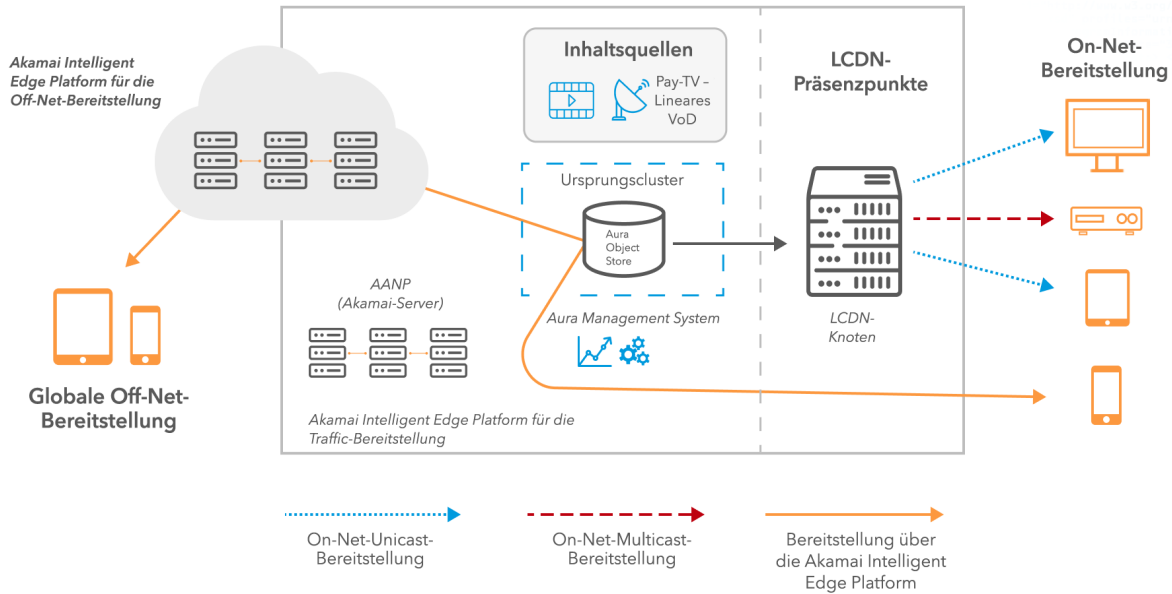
Akamai Intelligent Edge Platform für die Off-Net-Bereitstellung

Globale Off-Net-Bereitstellung

Inhaltsquellen

Pay-TV – Lineares VoD

Ursprungscluster

Aura Object Store

AANP (Akamai-Server)

Aura Management System

Akamai Intelligent Edge Platform für die Traffic-Bereitstellung

LCDN-Präsenzpunkte

LCDN-Knoten

On-Net-Bereitstellung

On-Net-Unicast-Bereitstellung

On-Net-Multicast-Bereitstellung

Bereitstellung über die Akamai Intelligent Edge Platform